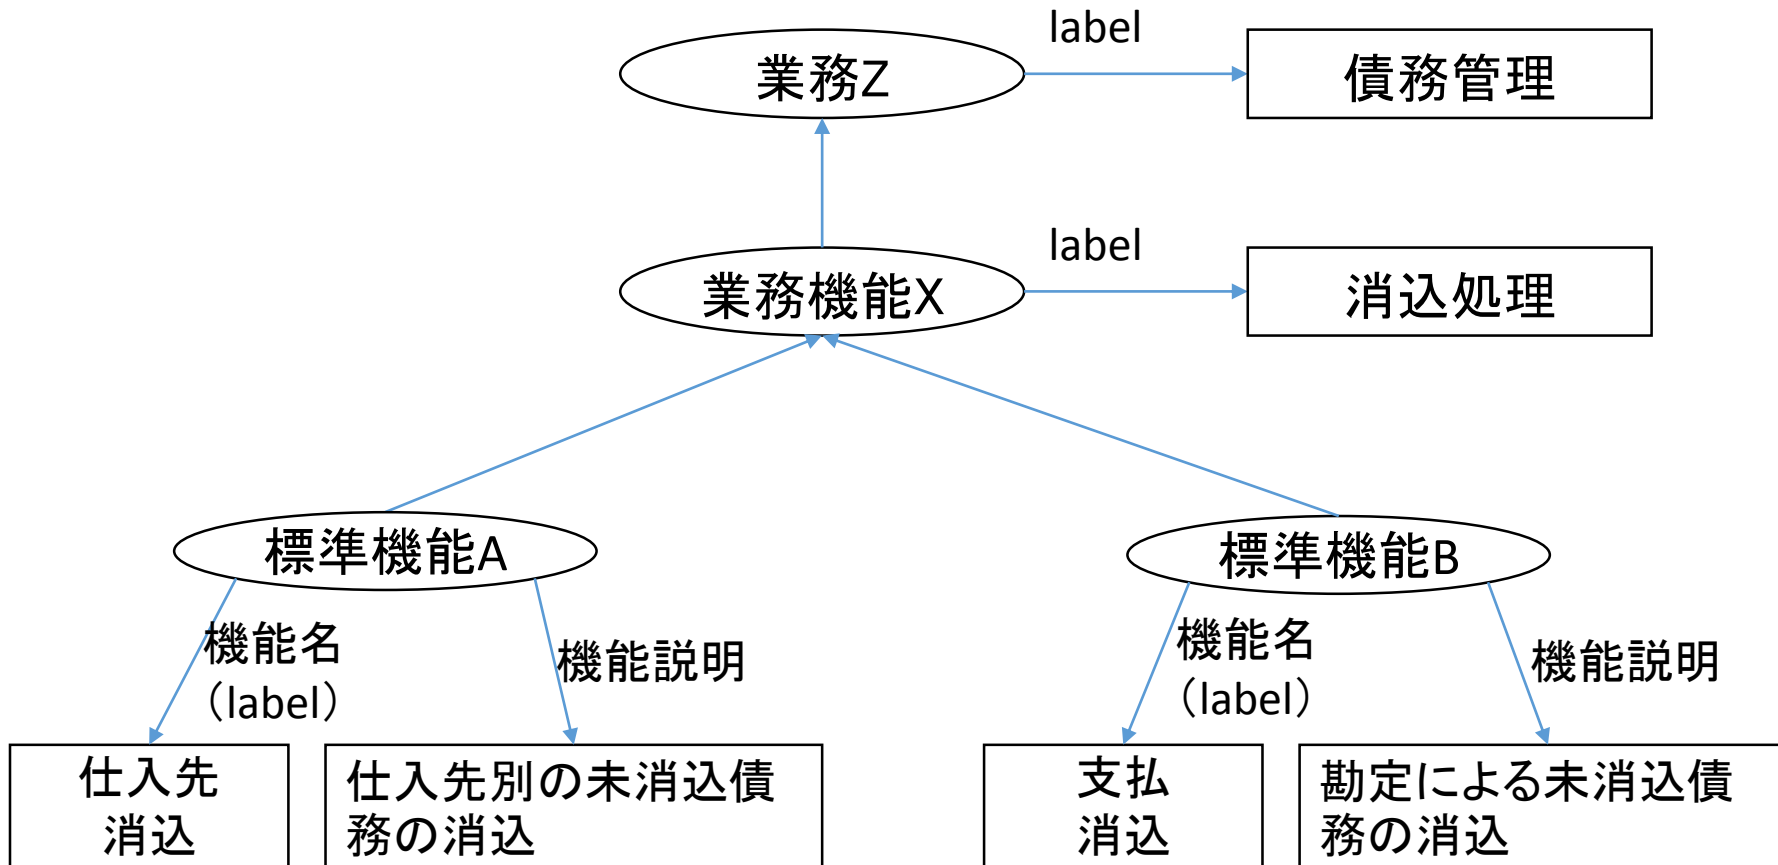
業務Z

label

債務管理

業務機能X

label

消込処理

標準機能A

機能名
（label）

機能説明

仕入先
消込

仕入先別の未消込債務の消込

標準機能B

機能名
（label）

機能説明

支払
消込

勘定による未消込債務の消込